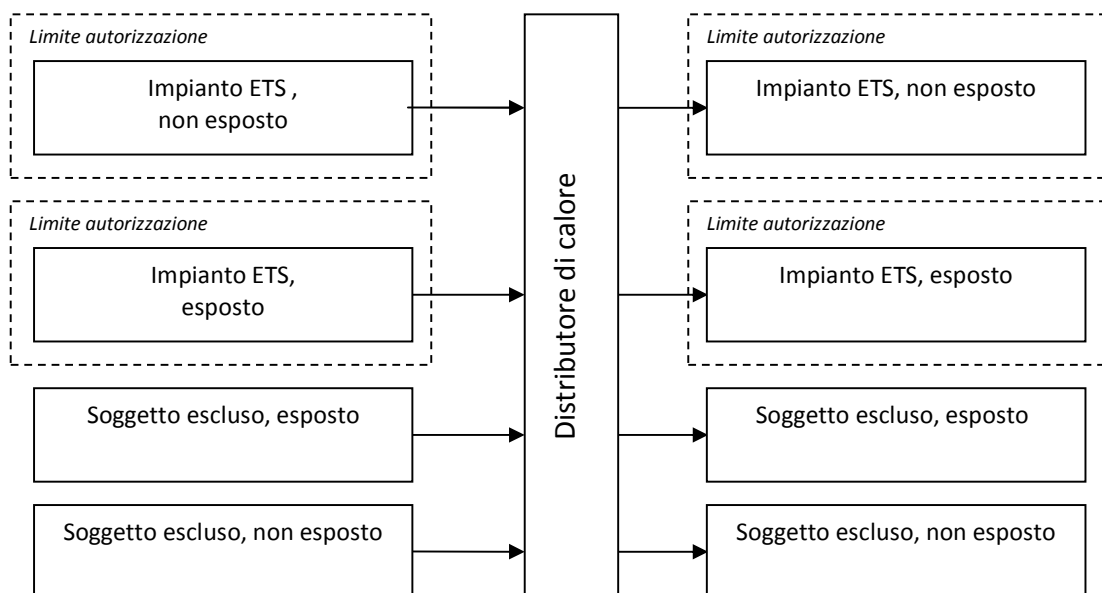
Limite autorizzazione

Impianto ETS , non esposto

Limite autorizzazione

Impianto ETS, esposto

Soggetto escluso, esposto

Soggetto escluso, non esposto

Distributore di calore

Limite autorizzazione

Impianto ETS, non esposto

Limite autorizzazione

Impianto ETS, esposto

Soggetto escluso, esposto

Soggetto escluso, non esposto